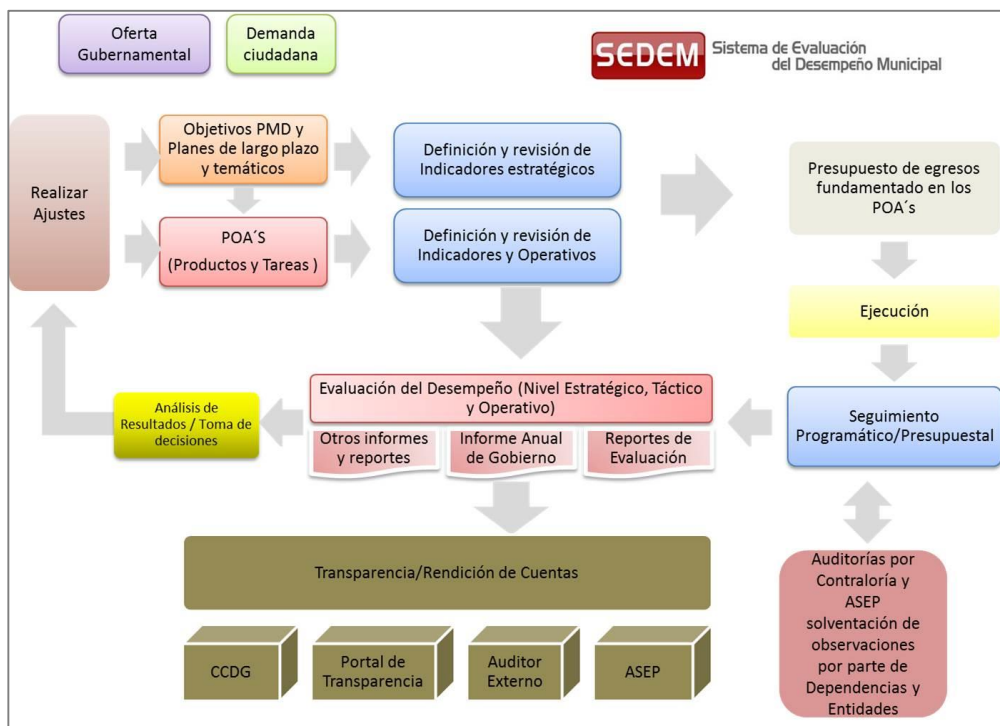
Oferta Gubernamental

Demanda ciudadana

SEDEM Sistema de Evaluación del Desempeño Municipal

Realizar Ajustes

Objetivos PMD y Planes de largo plazo y temáticos

POA´S (Productos y Tareas )

Definición y revisión de Indicadores estratégicos

Definición y revisión de Indicadores y Operativos

Presupuesto de egresos fundamentado en los POA´s

Ejecución

Seguimiento Programático/Presupuestal

Evaluación del Desempeño (Nivel Estratégico, Táctico y Operativo)

Otros informes y reportes

Informe Anual de Gobierno

Reportes de Evaluación

Análisis de Resultados / Toma de decisiones

Transparencia/Rendición de Cuentas

CCDG

Portal de Transparencia

Auditor Externo

ASEP

Auditorías por Contraloría y ASEP solventación de observaciones por parte de Dependencias y Entidades